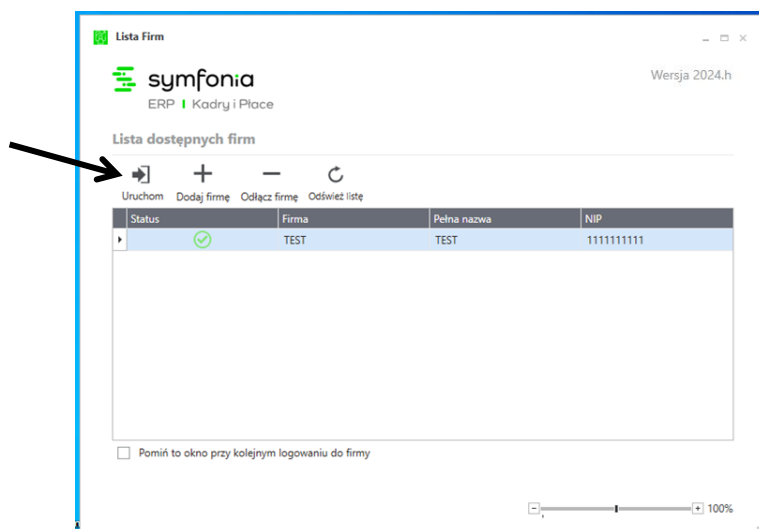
Lista Firm

symfonia
ERP | Kadry i Płace

Wersja 2024.h

Lista dostępnych firm

Uruchom
Dodaj firmę
Odłącz firmę
Odśwież listę

| Status | Firma | Pełna nazwa | NIP |
|---|---|---|---|
| | TEST | TEST | 1111111111 |

Pomiń to okno przy kolejnym logowaniu do firmy

100%